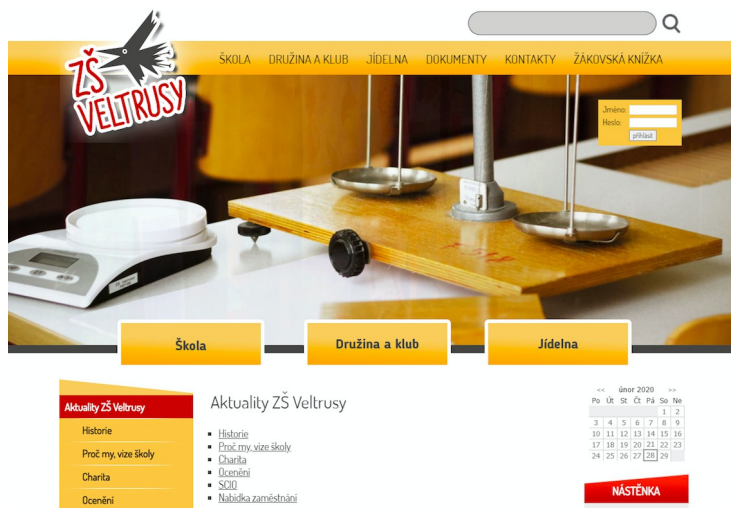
ZŠ VELTRUSY

ŠKOLA DRUŽINA A KLUB JÍDELNA DOKUMENTY KONTAKTY ŽÁKOVSKÁ KNÍŽKA

Jméno:
Heslo:
přihlásit

Škola
Družina a klub
Jídelna

Aktuality ZŠ Veltrusy
Historie
Proč my, vize školy
Charita
Ocenění

Aktuality ZŠ Veltrusy

- Historie
- Proč my, vize školy
- Charita
- Ocenění
- SCIO
- Nabídka zaměstnání

<< únor 2020 >>

| Po | Út | St | Čt | Pá | So | Ne |
|---|---|---|---|---|---|---|
| | | | | | 1 | 2 |
| 3 | 4 | 5 | 6 | 7 | 8 | 9 |
| 10 | 11 | 12 | 13 | 14 | 15 | 16 |
| 17 | 18 | 19 | 20 | 21 | 22 | 23 |
| 24 | 25 | 26 | 27 | 28 | 29 | |

NÁSTĚNKA